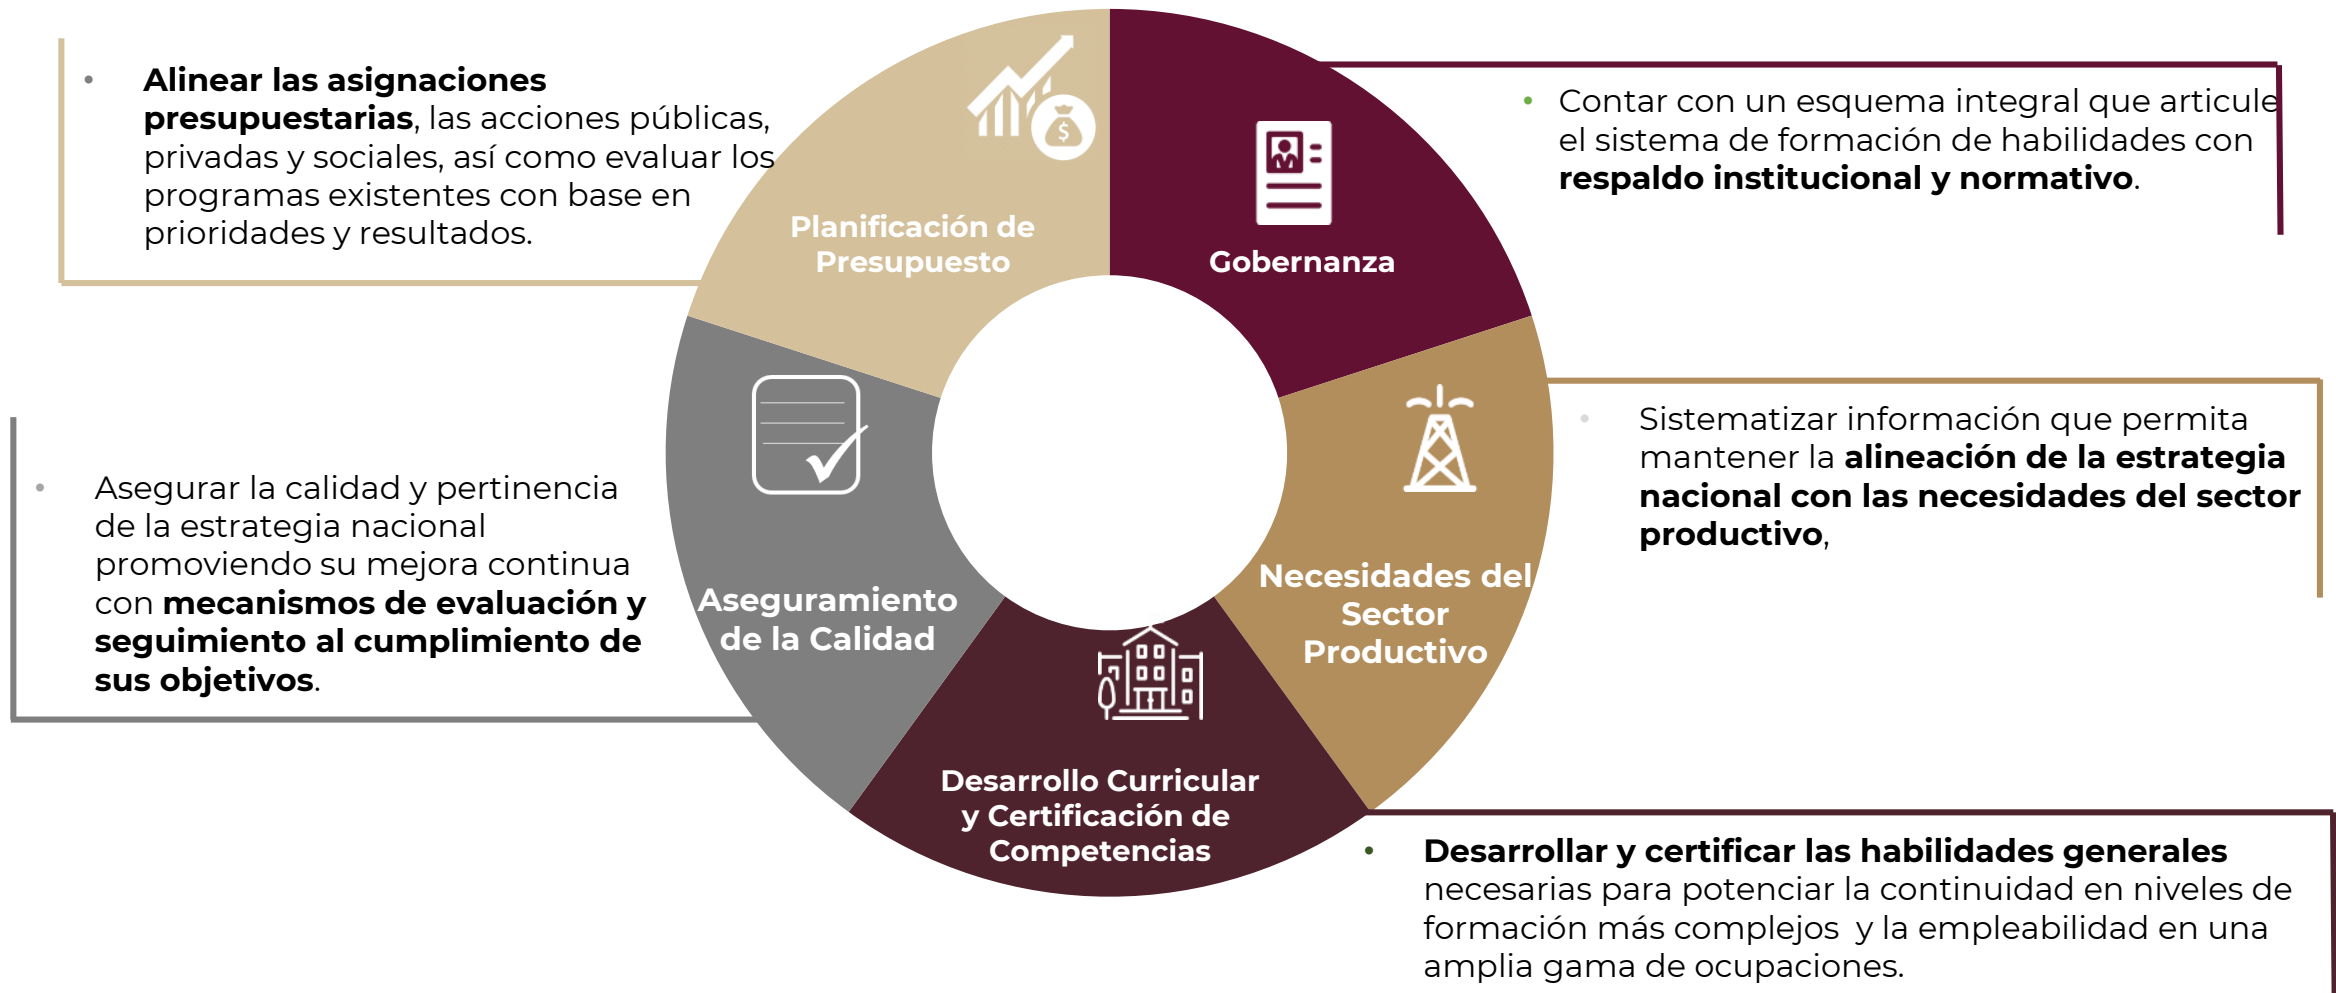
• **Alinear las asignaciones presupuestarias**, las acciones públicas, privadas y sociales, así como evaluar los programas existentes con base en prioridades y resultados.

Planificación de Presupuesto

$

Gobernanza

• Contar con un esquema integral que articule el sistema de formación de habilidades con **respaldo institucional y normativo**.

• Sistematizar información que permita mantener la **alineación de la estrategia nacional con las necesidades del sector productivo**,

Necesidades del Sector Productivo

• Asegurar la calidad y pertinencia de la estrategia nacional promoviendo su mejora continua con **mecanismos de evaluación y seguimiento al cumplimiento de sus objetivos**.

Aseguramiento de la Calidad

Desarrollo Curricular y Certificación de Competencias

• **Desarrollar y certificar las habilidades generales** necesarias para potenciar la continuidad en niveles de formación más complejos y la empleabilidad en una amplia gama de ocupaciones.